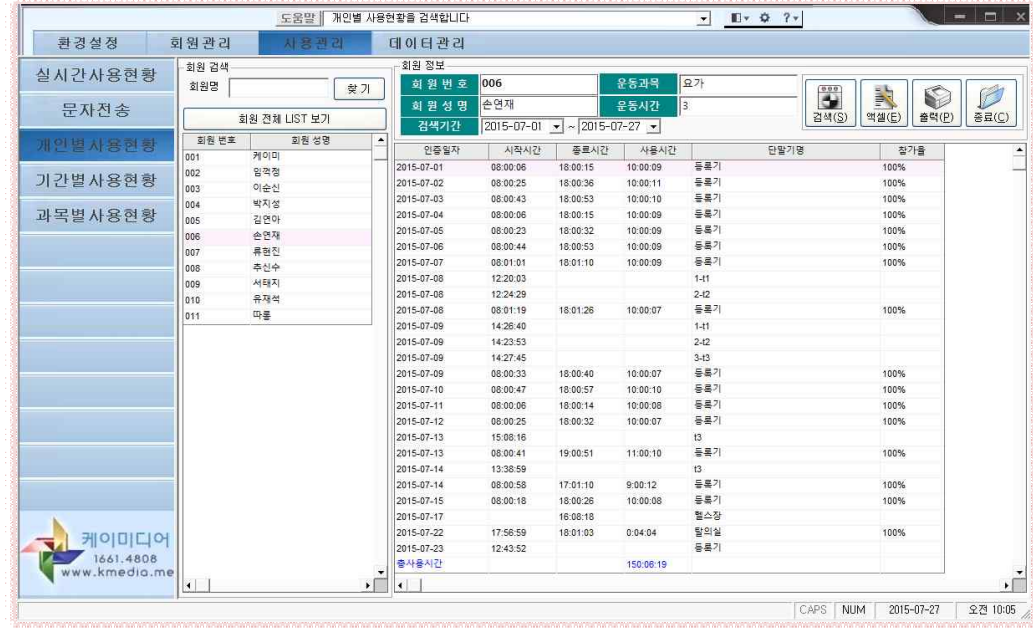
도움말 개인별 사용현황을 검색합니다

환경설정 회원관리 사용관리 데이터관리

실시간사용현황
문자전송
개인별사용현황
기간별사용현황
과목별사용현황

케이미디어
1661.4808
www.kmedia.me

회원 검색
회원명
찾 기
회원 전체 LIST 보기

| 회원 번호 | 회원 성명 |
|---|---|
| 001 | 케이미 |
| 002 | 임꺽정 |
| 003 | 이순신 |
| 004 | 박지성 |
| 005 | 김연아 |
| 006 | 손연재 |
| 007 | 류현진 |
| 008 | 추신수 |
| 009 | 서태지 |
| 010 | 유재석 |
| 011 | 따룽 |

회원 정보
회원번호 006
운동과목 요가
회원성명 손연재
운동시간 3
검색기간 2015-07-01 ~ 2015-07-27

검색(S) 엑셀(E) 출력(P) 종료(C)

| 인증일자 | 시작시간 | 종료시간 | 사용시간 | 단말기명 | 참가율 |
|---|---|---|---|---|---|
| 2015-07-01 | 08:00:06 | 18:00:15 | 10:00:09 | 등록기 | 100% |
| 2015-07-02 | 08:00:25 | 18:00:36 | 10:00:11 | 등록기 | 100% |
| 2015-07-03 | 08:00:43 | 18:00:53 | 10:00:10 | 등록기 | 100% |
| 2015-07-04 | 08:00:06 | 18:00:15 | 10:00:09 | 등록기 | 100% |
| 2015-07-05 | 08:00:23 | 18:00:32 | 10:00:09 | 등록기 | 100% |
| 2015-07-06 | 08:00:44 | 18:00:53 | 10:00:09 | 등록기 | 100% |
| 2015-07-07 | 08:01:01 | 18:01:10 | 10:00:09 | 등록기 | 100% |
| 2015-07-08 | 12:20:03 | | | 1-t1 | |
| 2015-07-08 | 12:24:29 | | | 2-t2 | |
| 2015-07-08 | 08:01:19 | 18:01:26 | 10:00:07 | 등록기 | 100% |
| 2015-07-09 | 14:26:40 | | | 1-t1 | |
| 2015-07-09 | 14:23:53 | | | 2-t2 | |
| 2015-07-09 | 14:27:45 | | | 3-t3 | |
| 2015-07-09 | 08:00:33 | 18:00:40 | 10:00:07 | 등록기 | 100% |
| 2015-07-10 | 08:00:47 | 18:00:57 | 10:00:10 | 등록기 | 100% |
| 2015-07-11 | 08:00:06 | 18:00:14 | 10:00:08 | 등록기 | 100% |
| 2015-07-12 | 08:00:25 | 18:00:32 | 10:00:07 | 등록기 | 100% |
| 2015-07-13 | 15:08:16 | | | t3 | |
| 2015-07-13 | 08:00:41 | 19:00:51 | 11:00:10 | 등록기 | 100% |
| 2015-07-14 | 13:38:59 | | | t3 | |
| 2015-07-14 | 08:00:58 | 17:01:10 | 9:00:12 | 등록기 | 100% |
| 2015-07-15 | 08:00:18 | 18:00:26 | 10:00:08 | 등록기 | 100% |
| 2015-07-17 | | 16:08:18 | | 헬스장 | |
| 2015-07-22 | 17:56:59 | 18:01:03 | 0:04:04 | 탈의실 | 100% |
| 2015-07-23 | 12:43:52 | | | 등록기 | |
| 총사용시간 | | | 150:06:19 | | |

CAPS NUM 2015-07-27 오전 10:05